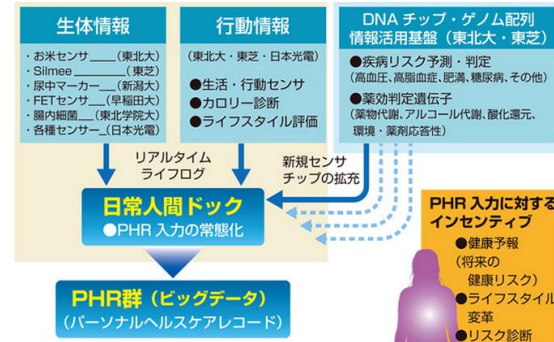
生体情報

・お米センサ＿＿（東北大）
・Silmee＿＿＿（東芝）
・尿中マーカー＿（新潟大）
・FETセンサ＿（早稲田大）
・腸内細菌＿（東北学院大）
・各種センサー＿（日本光電）

行動情報

（東北大・東芝・日本光電）

●生活・行動センサ
●カロリー診断
●ライフスタイル評価

DNA チップ・ゲノム配列情報活用基盤（東北大・東芝）

●疾病リスク予測・判定
（高血圧、高脂血症、肥満、糖尿病、その他）

●薬物判定遺伝子
（薬物代謝、アルコール代謝、酸化還元、環境・薬剤応答性）

リアルタイム
ライフログ

新規センサ
チップの拡充

日常人間ドック
●PHR 入力の常態化

PHR群（ビッグデータ）
（パーソナルヘルスケアレコード）

PHR 入力に対する
インセンティブ

●健康予報
（将来の
健康リスク）
●ライフスタイル
変革
●リスク診断